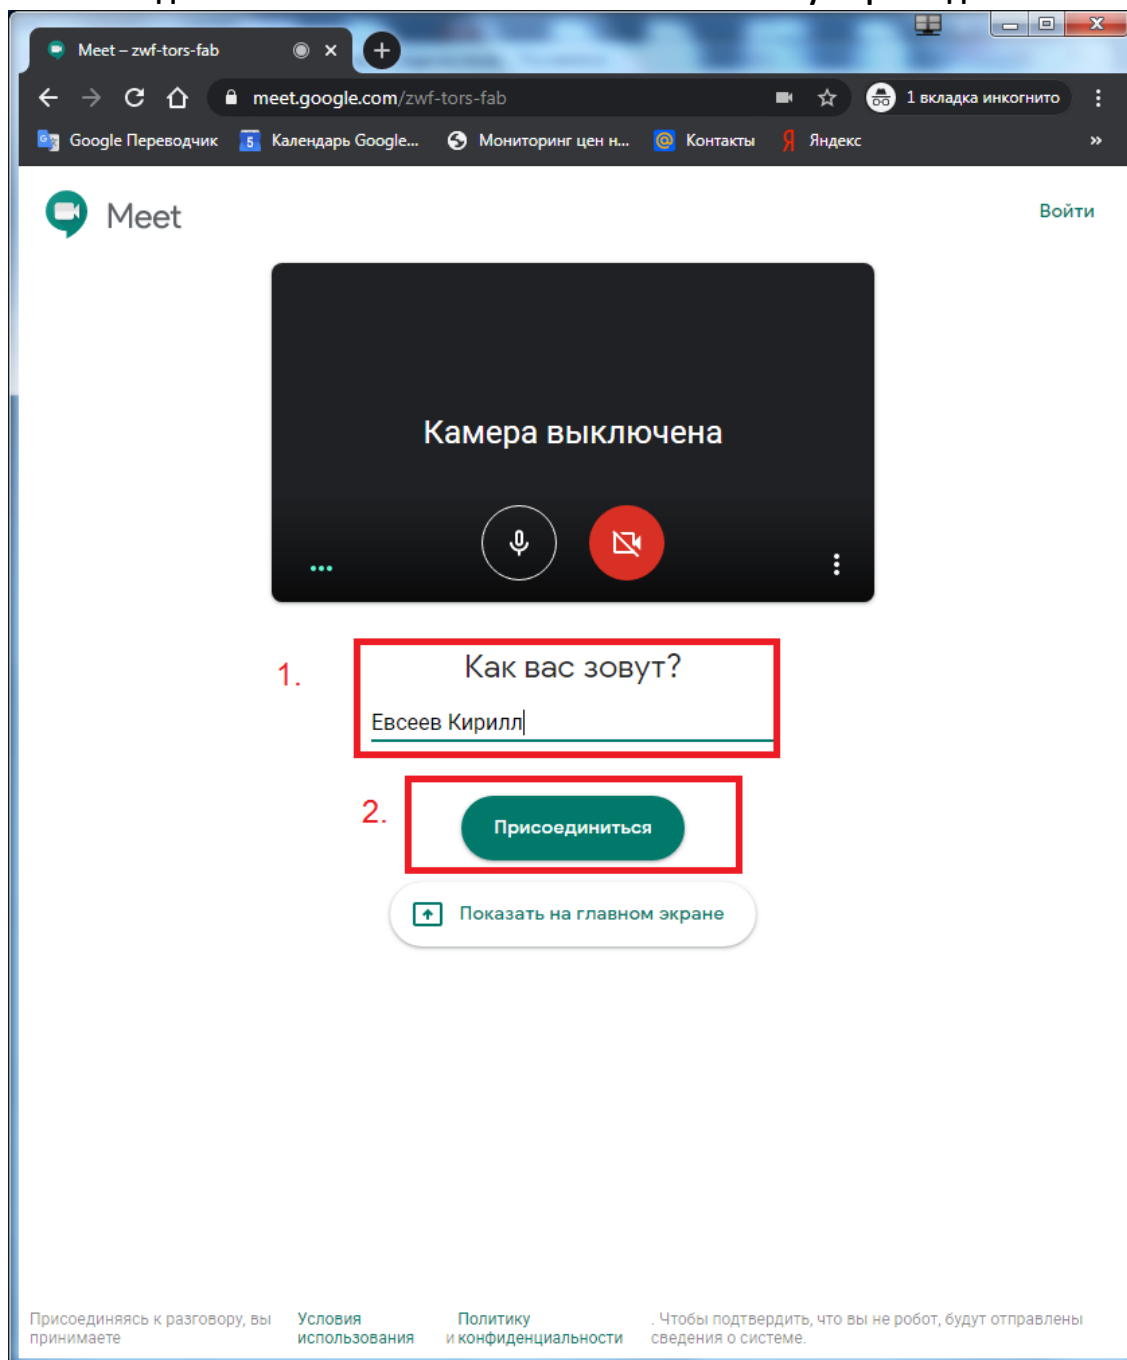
Meet – zwf-tors-fab

meet.google.com/zwf-tors-fab

1 вкладка инкогнито

Google Переводчик  Календарь Google...  Мониторинг цен н...  Контакты  Яндекс

Meet

Войти

Камера выключена

1.

Как вас зовут?

Евсеев Кирилл

2.

Присоединиться

Показать на главном экране

Присоединяясь к разговору, вы принимаете Условия использования Политику и конфиденциальности . Чтобы подтвердить, что вы не робот, будут отправлены сведения о системе.